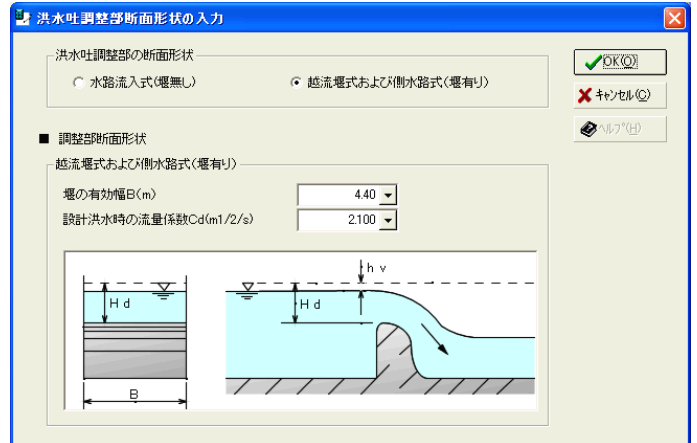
洪水吐調整部断面形状の入力

洪水吐調整部の断面形状
水路流入式(堰無し)
越流堰式および側水路式(堰有り)

OK(O)
キャンセル(C)
ヘルプ(H)

■ 調整部断面形状

越流堰式および側水路式(堰有り)
堰の有効幅B(m) 4.40
設計洪水時の流量係数Cd(m1/2/s) 2.100

H d
B
h v
H d